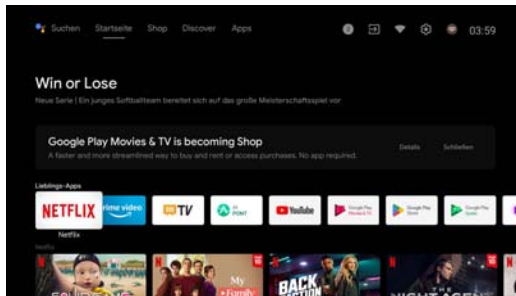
Suchen Startseite Shop Discover Apps

03:59

Win or Lose

Neue Serie | Ein junges Softballteam bereitet sich auf das große Meisterschaftsspiel vor

Google Play Movies & TV is becoming Shop

A faster and more streamlined way to buy and rent or access purchases. No app required.

Details Schließen

Lieblings-Apps

NETFLIX

Netflix

prime video

TV

YouTube

Google Play Movies & TV

Google Play Store

Google Play Spiele

Netflix

My Family

BACK

NIGHT AGENT